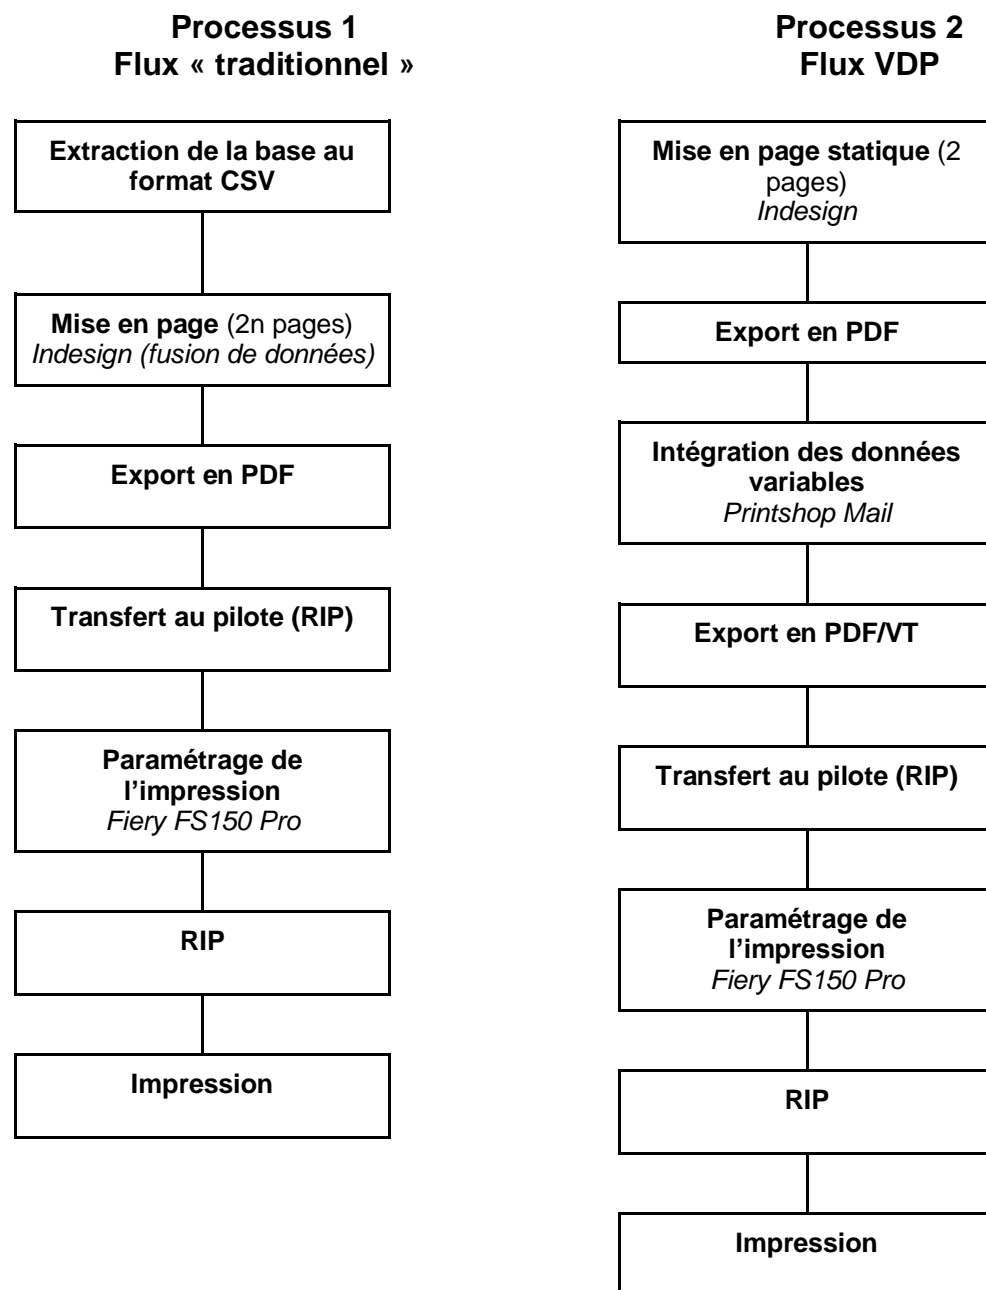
Processus 1
Flux « traditionnel »

Extraction de la base au format CSV

Mise en page (2n pages)
Indesign (fusion de données)

Export en PDF

Transfert au pilote (RIP)

Paramétrage de l'impression
Fiery FS150 Pro

RIP

Impression

Processus 2
Flux VDP

Mise en page statique (2 pages)
Indesign

Export en PDF

Intégration des données variables
Printshop Mail

Export en PDF/VT

Transfert au pilote (RIP)

Paramétrage de l'impression
Fiery FS150 Pro

RIP

Impression